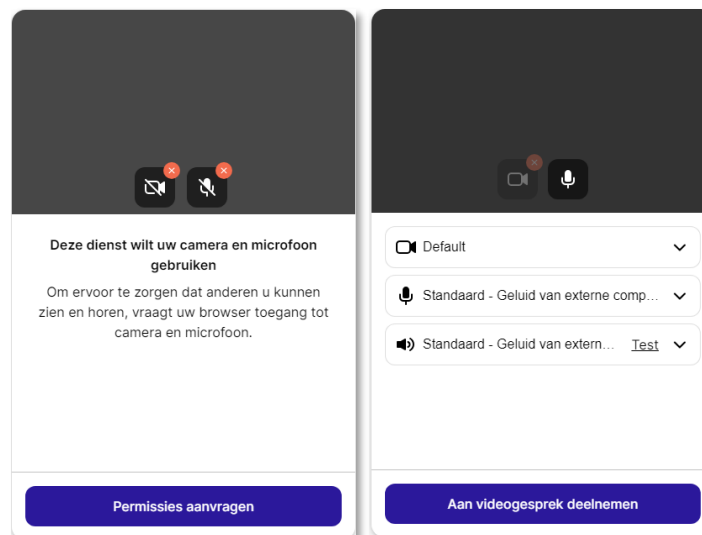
Deze dienst wilt uw camera en microfoon gebruiken

Om ervoor te zorgen dat anderen u kunnen zien en horen, vraagt uw browser toegang tot camera en microfoon.

Permissies aanvragen

Default

Standaard - Geluid van externe comp...

Standaard - Geluid van extern... Test

Aan videogesprek deelnemen